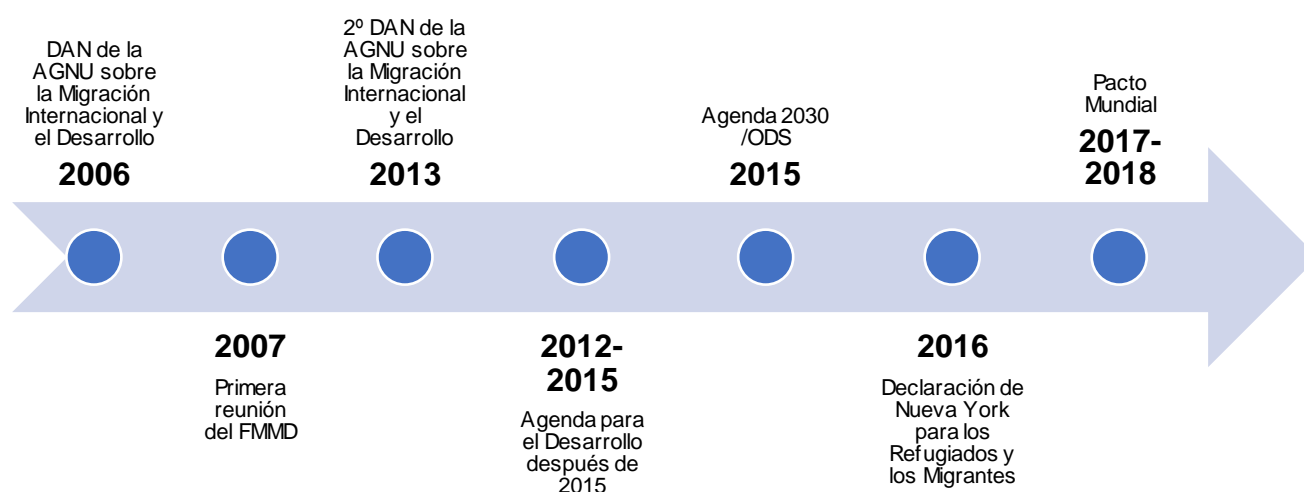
DAN de la AGNU sobre la Migración Internacional y el Desarrollo
2006

2007
Primera reunión del FMMD

2º DAN de la AGNU sobre la Migración Internacional y el Desarrollo
2013

2012-2015
Agenda para el Desarrollo después de 2015

Agenda 2030 /ODS
2015

2016
Declaración de Nueva York para los Refugiados y los Migrantes

Pacto Mundial
2017-2018